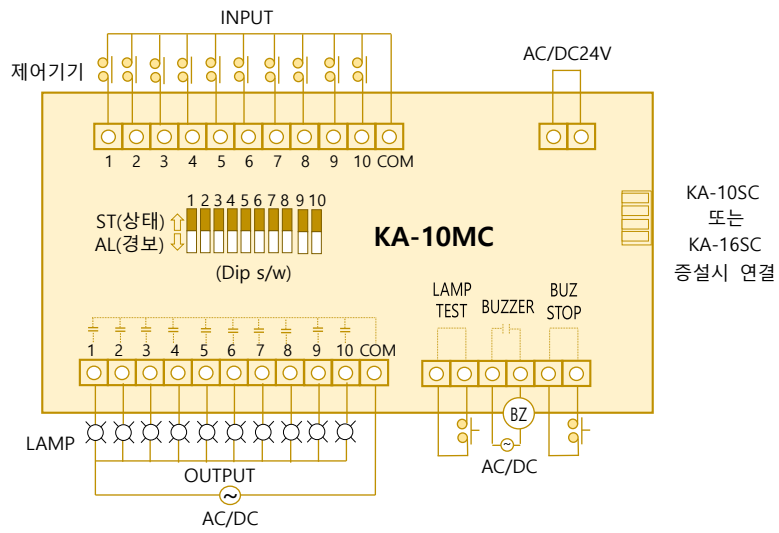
INPUT

제어기기

AC/DC24V

1 2 3 4 5 6 7 8 9 10 COM

1 2 3 4 5 6 7 8 9 10

ST(상태)

AL(경보)

(Dip s/w)

KA-10MC

KA-10SC
또는
KA-16SC
증설시 연결

LAMP TEST

BUZZER

BUZ STOP

1 2 3 4 5 6 7 8 9 10 COM

BZ

LAMP

OUTPUT

AC/DC

AC/DC